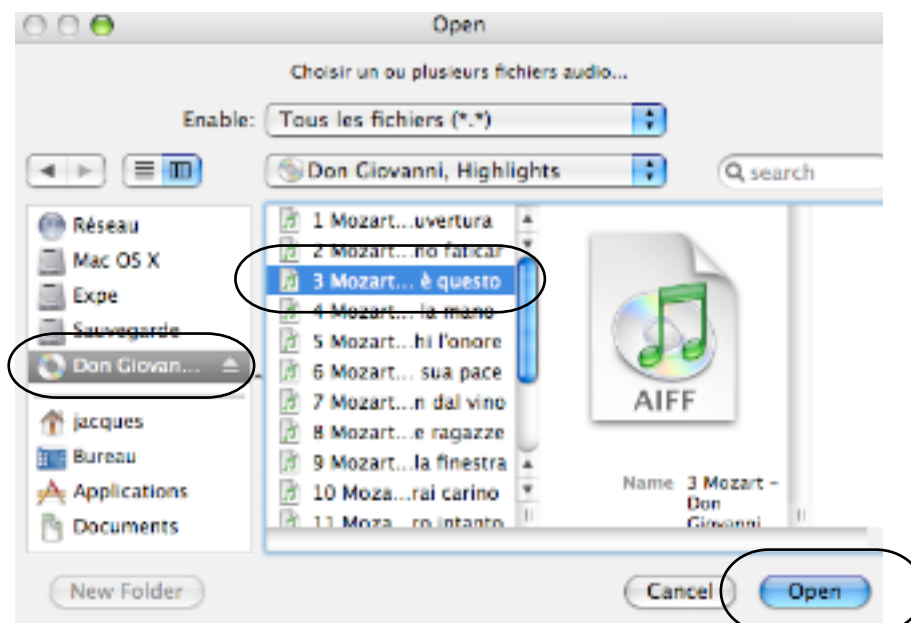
Open

Choisir un ou plusieurs fichiers audio...

Enable: Tous les fichiers (*.*)

Don Giovanni, Highlights

search

Réseau
Mac OS X
Expe
Sauvegarde
Don Giovan...
jacques
Bureau
Applications
Documents

1 Mozart...uvertura
2 Mozart...no faticar
3 Mozart... è questo
4 Mozart... la mano
5 Mozart...hi l'onore
6 Mozart... sua pace
7 Mozart...n dal vino
8 Mozart...e ragazze
9 Mozart...la finestra
10 Moza...rai carino
11 Moza...ro intanto

AIFF

Name 3 Mozart - Don Giovanni

New Folder

Cancel

Open